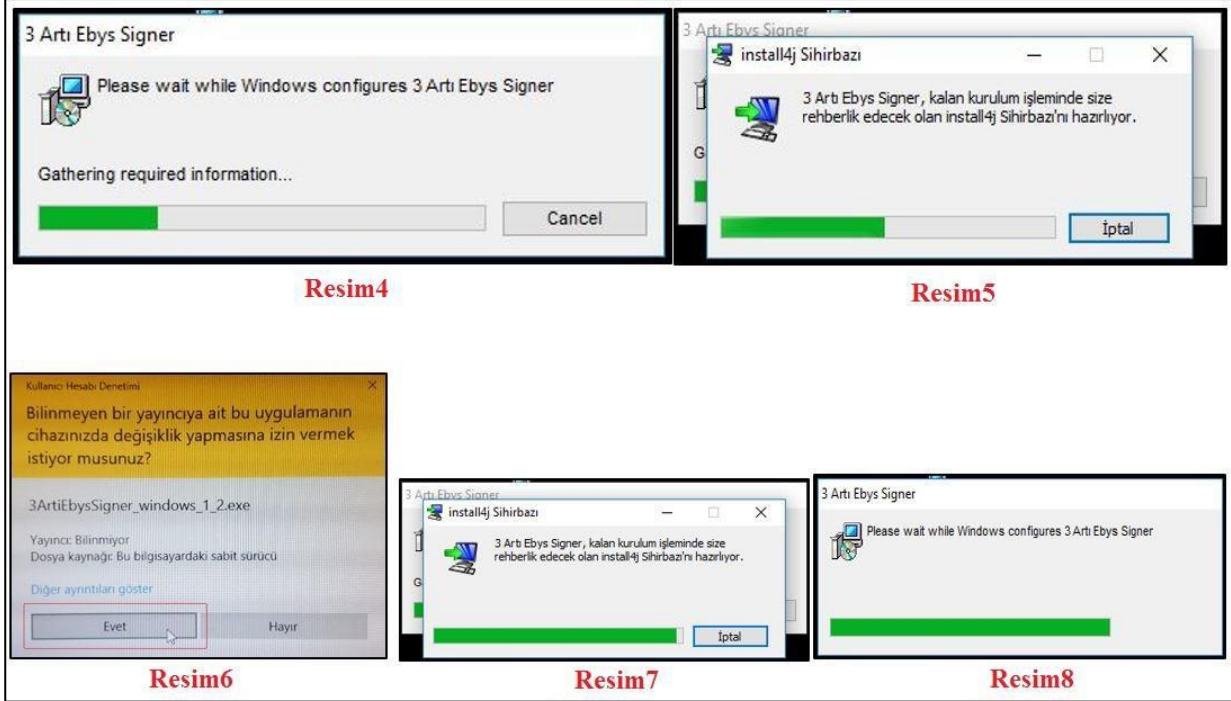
3 Artı Ebys Signer

Please wait while Windows configures 3 Artı Ebys Signer

Gathering required information...

Cancel

Resim4

3 Artı Ebys Signer

install4j Sihirbazı

3 Artı Ebys Signer, kalan kurulum işleminde size rehberlik edecek olan install4j Sihirbazı'nı hazırlıyor.

G

İptal

Resim5

Kullanıcı Hesabı Denetimi

Bilinmeyen bir yayıncıya ait bu uygulamanın cihazınızda değişiklik yapmasına izin vermek istiyor musunuz?

3ArtiEbysSigner_windows_1_2.exe

Yayıncı: Bilinmiyor
Dosya kaynağı: Bu bilgisayardaki sabit sürücü

Diğer ayrıntıları göster

Evet

Hayır

Resim6

3 Artı Ebys Signer

install4j Sihirbazı

3 Artı Ebys Signer, kalan kurulum işleminde size rehberlik edecek olan install4j Sihirbazı'nı hazırlıyor.

G

İptal

Resim7

3 Artı Ebys Signer

Please wait while Windows configures 3 Artı Ebys Signer

Resim8